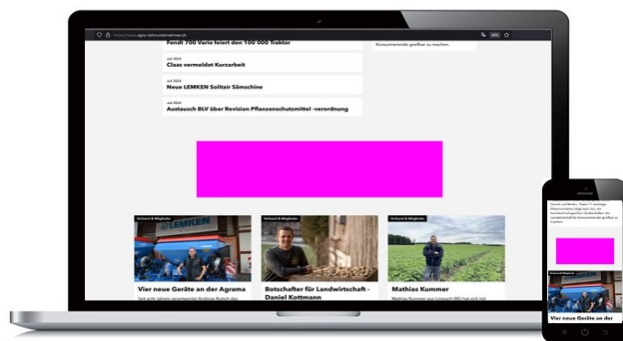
https://www.agro-lohnunternehmer.ch

Fendt 700 Vario feiert den 100'000 Traktor

Juli 2024
Claas vermeldet Kurzarbeit

Juli 2024
Neue LEMKEN Solitair Sämaschine

Juli 2024
Austausch BLV über Revision Pflanzenschutzmittel -verordnung

Kommunikationsmittel greifbar zu machen.

Verband & Mitglieder
LEMKEN
Vier neue Geräte an der Agrama
Seit acht Jahren verantwortet Andreas Rutsch das

Verband & Mitglieder
Botschafter für Landwirtschaft - Daniel Kottmann

Verband & Mitglieder
Mathias Kummer
Mathias Kummer aus Limpach (BE) hat sich mit

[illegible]

Verband & Mitglieder
Vier neue Geräte an der